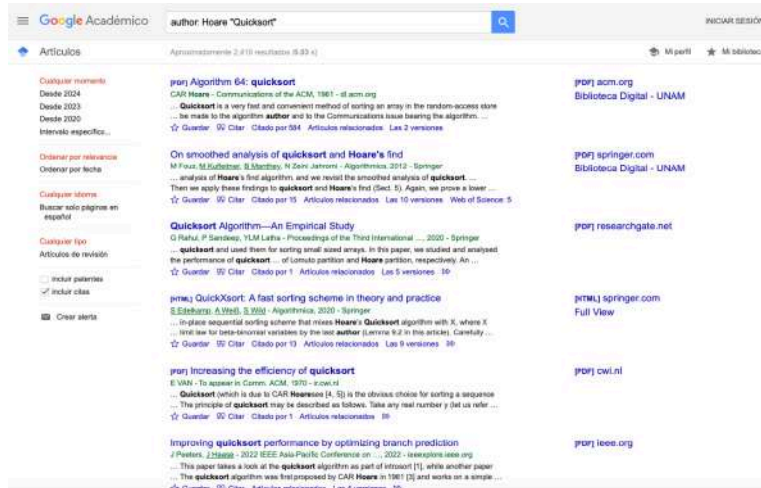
Google Académico

author: Hoare "Quicksort"

INICIAR SESIÓN

Artículos

Aproximadamente 2.410 resultados (0,03 s)

Mi perfil

Mi biblioteca

Cualquier momento
Desde 2024
Desde 2023
Desde 2020
Intervalo específico...

Ordenar por relevancia
Ordenar por fecha

Cualquier idioma
Buscar solo páginas en español

Cualquier tipo
Artículos de revisión

incluir patentes
incluir citas

Crear alerta

[PDF] Algorithm 64: quicksort
CAR Hoare - Communications of the ACM, 1961 - dl.acm.org
... Quicksort is a very fast and convenient method of sorting an array in the random-access store ... be made to the algorithm author and to the Communications bearing the algorithm. ...
Guardar Citar Citado por 584 Artículos relacionados Las 2 versiones

[PDF] acm.org
Biblioteca Digital - UNAM

On smoothed analysis of quicksort and Hoare's find
M Fouz, M Kufleitner, B Manthey, N Zeini Jahromi - Algorithmica, 2012 - Springer
... analysis of Hoare's find algorithm, and we revisit the smoothed analysis of quicksort. ... Then we apply these findings to quicksort and Hoare's find (Sect. 5). Again, we prove a lower ...
Guardar Citar Citado por 15 Artículos relacionados Las 10 versiones Web of Science: 5

[PDF] springer.com
Biblioteca Digital - UNAM

Quicksort Algorithm—An Empirical Study
G Rahul, P Sandeep, YLM Latha - Proceedings of the Third International ..., 2020 - Springer
... quicksort and used them for sorting small sized arrays. In this paper, we studied and analysed the performance of quicksort ... of Lomuto partition and Hoare partition, respectively. An ...
Guardar Citar Citado por 1 Artículos relacionados Las 5 versiones

[PDF] researchgate.net

[HTML] QuickXsort: A fast sorting scheme in theory and practice
S Edelkamp, A Weiß, S Wild - Algorithmica, 2020 - Springer
... in-place sequential sorting scheme that mixes Hoare's Quicksort algorithm with X, where X ... limit law for beta-binomial variables by the last author (Lemma 9.2 in this article). Carefully ...
Guardar Citar Citado por 13 Artículos relacionados Las 9 versiones

[HTML] springer.com
Full View

[PDF] Increasing the efficiency of quicksort
E VAN - To appear in Comm. ACM, 1970 - ir.cwi.nl
... Quicksort (which is due to CAR Hoare) [4, 5]) is the obvious choice for sorting a sequence ... The principle of quicksort may be described as follows. Take any real number y (let us refer ...
Guardar Citar Citado por 1 Artículos relacionados

[PDF] cwi.nl

Improving quicksort performance by optimizing branch prediction
J Peeters, J Haase - 2022 IEEE Asia-Pacific Conference on ..., 2022 - ieeexplore.ieee.org
... This paper takes a look at the quicksort algorithm as part of introsort [1], while another paper ... The quicksort algorithm was first proposed by CAR Hoare in 1961 [3] and works on a simple ...
Guardar Citar Artículos relacionados Las 5 versiones

[PDF] ieee.org